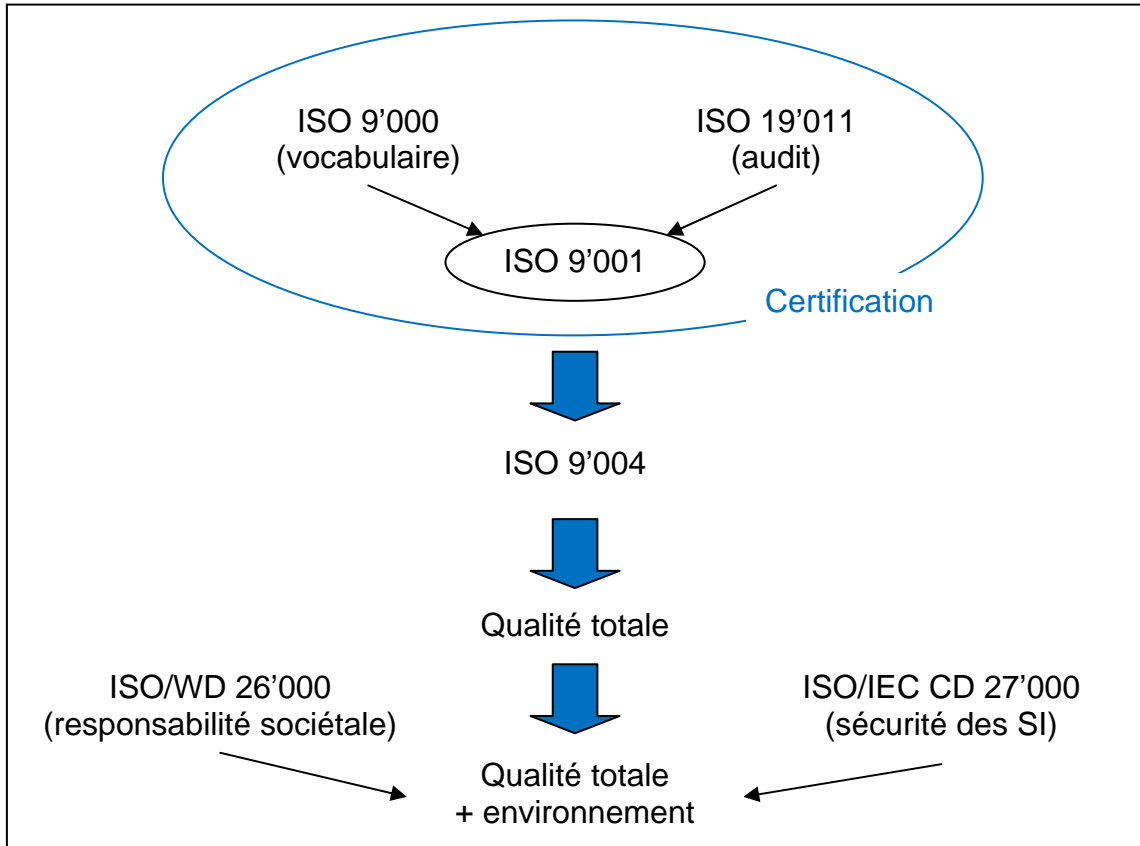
ISO 9’000
(vocabulaire)

ISO 19’011
(audit)

ISO 9’001

Certification

ISO 9’004

Qualité totale

ISO/WD 26’000
(responsabilité sociétale)

ISO/IEC CD 27’000
(sécurité des SI)

Qualité totale
+ environnement